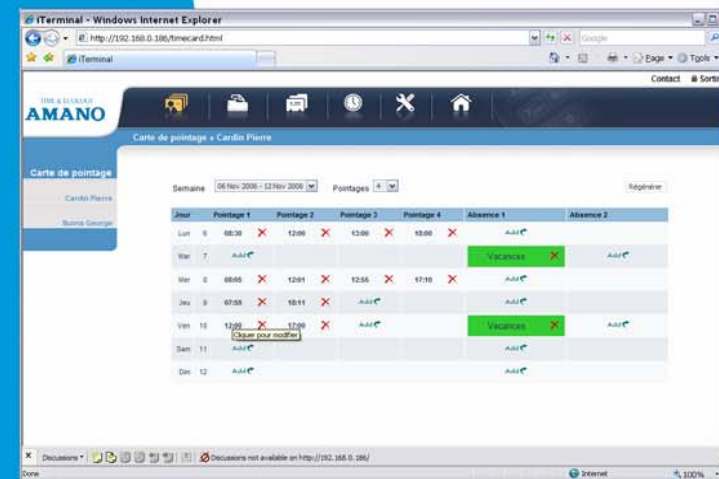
iTerminal - Windows Internet Explorer

http://192.168.0.186/timecard.html

Google

iTerminal

Page · Tools ·

Contact Sortir

TIME & ELAPSED AMANO

Carte de pointage » Cardin Pierre

Carte de pointage

Cardin Pierre

Bueno George

Semaine 06 Nov 2006 - 12 Nov 2006 Pointages 4 Régénérer

| Jour | | Pointage 1 | Pointage 2 | Pointage 3 | Pointage 4 | Absence 1 | Absence 2 |
|---|---|---|---|---|---|---|---|
| Lun | 6 | 08:30 | 12:00 | 13:00 | 18:00 | Add | |
| Mar | 7 | Add | | | | Vacances | Add |
| Mer | 8 | 08:05 | 12:01 | 12:55 | 17:10 | Add | |
| Jeu | 9 | 07:58 | 10:11 | Add | | Add | |
| Ven | 10 | 12:00 | 17:00 | Add | | Vacances | Add |
| Sam | 11 | Add | | | | Add | |
| Dim | 12 | Add | | | | Add | |

Cliquer pour modifier

Discussions · Discussions not available on http://192.168.0.186/

Done Internet 100%